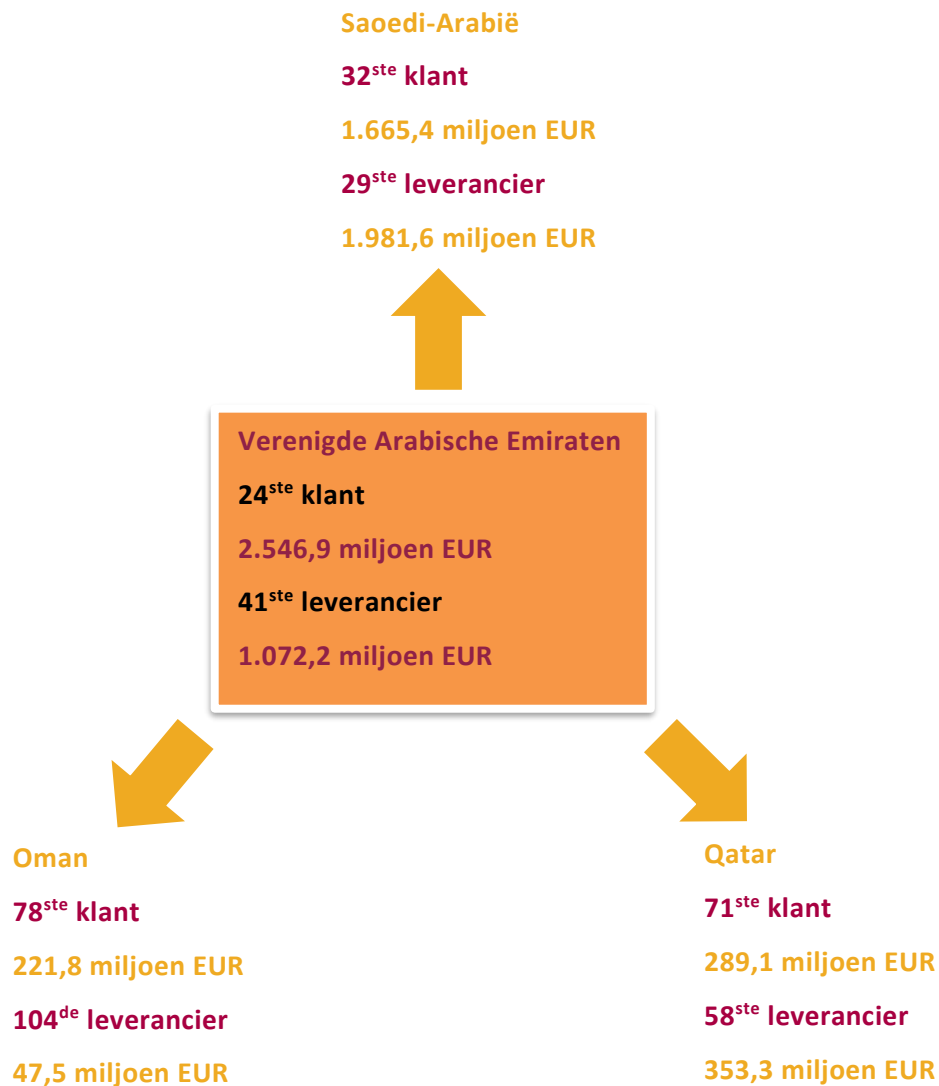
Saoedi-Arabië

32$^{ste}$ klant

1.665,4 miljoen EUR

29$^{ste}$ leverancier

1.981,6 miljoen EUR

Verenigde Arabische Emiraten

24$^{ste}$ klant

2.546,9 miljoen EUR

41$^{ste}$ leverancier

1.072,2 miljoen EUR

Oman

78$^{ste}$ klant

221,8 miljoen EUR

104$^{de}$ leverancier

47,5 miljoen EUR

Qatar

71$^{ste}$ klant

289,1 miljoen EUR

58$^{ste}$ leverancier

353,3 miljoen EUR